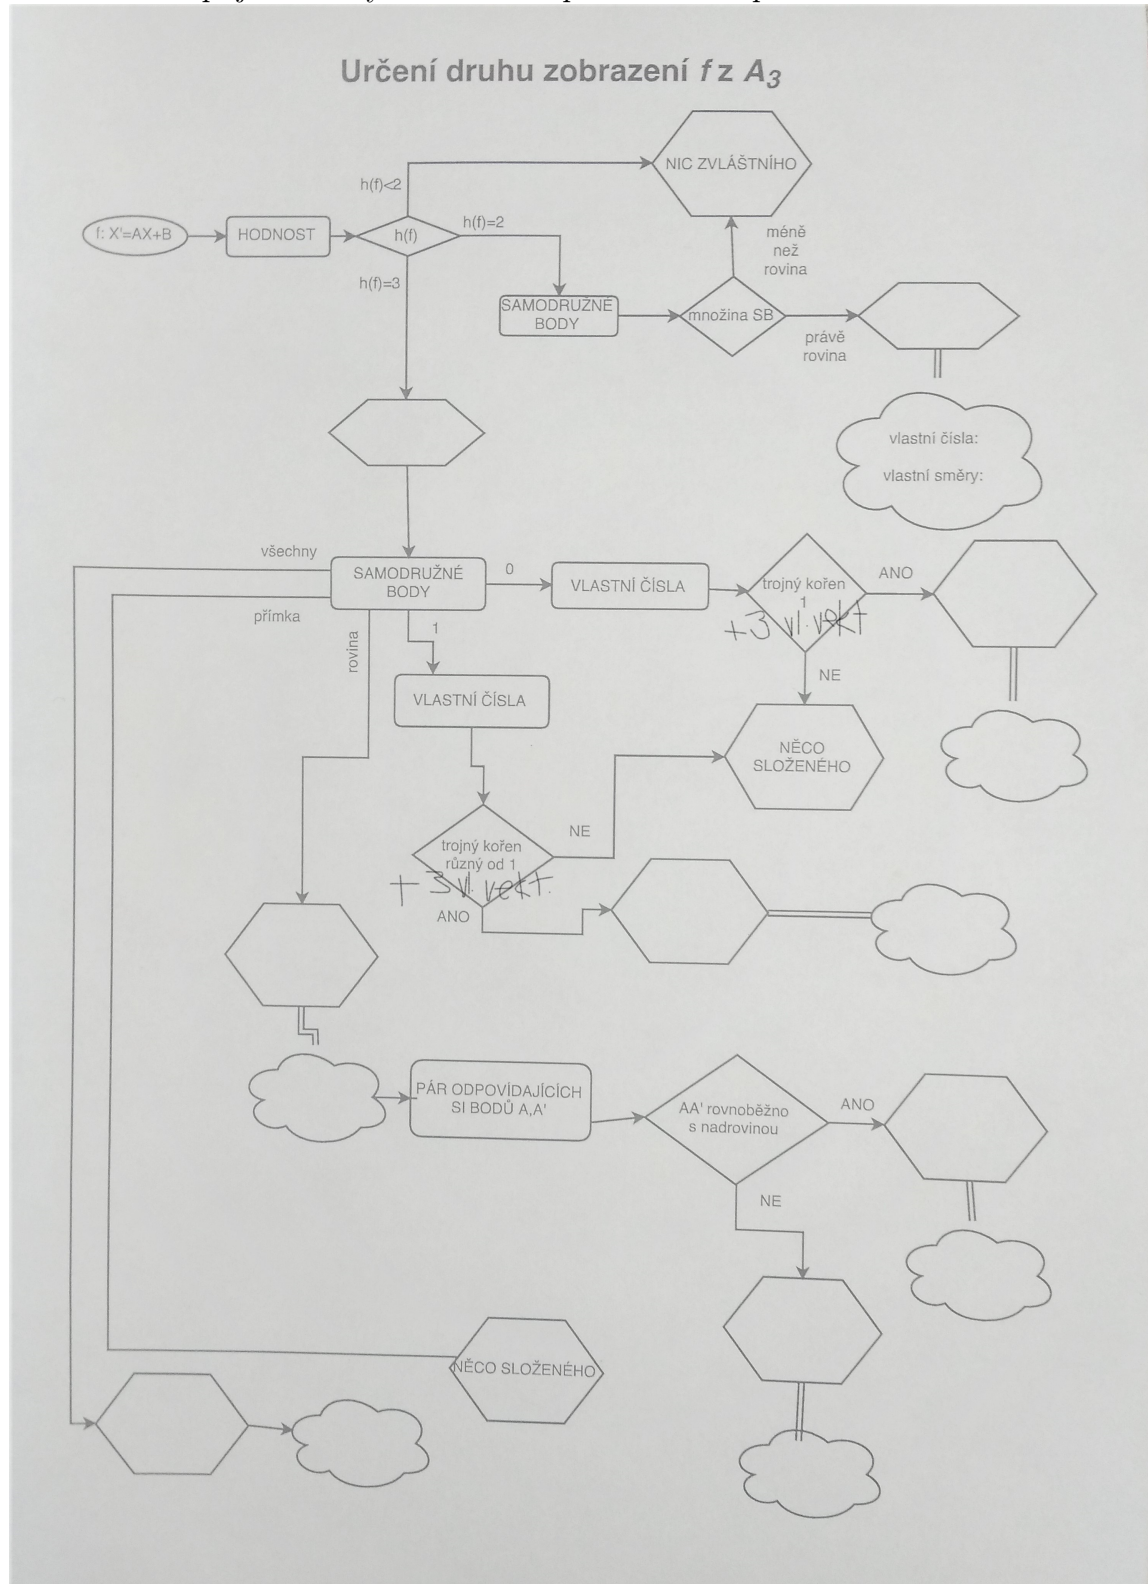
Určení druhu zobrazení $f$ z $A_3$

NIC ZVLÁŠTNÍHO

h(f)<2

f: X'=AX+B

HODNOST

h(f)

h(f)=2

h(f)=3

méně než rovina

SAMODRUŽNÉ BODY

množina SB

právě rovina

vlastní čísla:

vlastní směry:

všechny

SAMODRUŽNÉ BODY

0

VLASTNÍ ČÍSLA

trojný kořen 1

ANO

+3 vl. vekt

přímka

rovina

1

NE

VLASTNÍ ČÍSLA

NĚCO SLOŽENÉHO

NE

trojný kořen různý od 1

+3 vl. vekt.

ANO

PÁR ODPOVÍDAJÍCÍCH SI BODŮ A,A'

AA' rovnoběžno s nadrovinou

ANO

NE

NĚCO SLOŽENÉHO